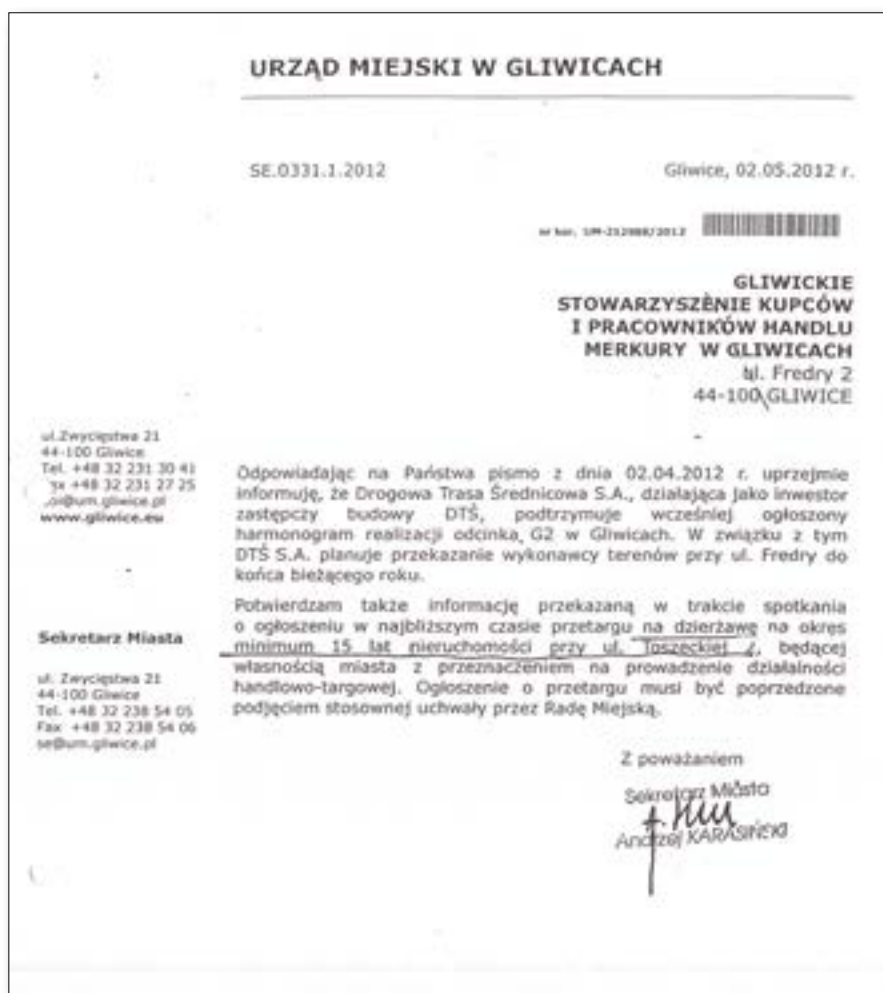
URZĄD MIEJSKI W GLIWICACH

SE.0331.1.2012

Gliwice, 02.05.2012 r.

nr kor. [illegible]/2012

GLIWICKIE STOWARZYSZENIE KUPCÓW I PRACOWNIKÓW HANDLU MERKURY W GLIWICACH
ul. Fredry 2
44-100 GLIWICE

ul.Zwycięstwa 21
44-100 Gliwice
Tel. +48 32 231 30 41
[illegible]x +48 32 231 27 25
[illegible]@um.gliwice.pl
www.gliwice.eu

Sekretarz Miasta

ul. Zwycięstwa 21
44-100 Gliwice
Tel. +48 32 238 54 05
Fax +48 32 238 54 06
se@um.gliwice.pl

Odpowiadając na Państwa pismo z dnia 02.04.2012 r. uprzejmie informuję, że Drogowa Trasa Średnicowa S.A., działająca jako inwestor zastępczy budowy DTŚ, podtrzymuje wcześniej ogłoszony harmonogram realizacji odcinka G2 w Gliwicach. W związku z tym DTŚ S.A. planuje przekazanie wykonawcy terenów przy ul. Fredry do końca bieżącego roku.

Potwierdzam także informację przekazaną w trakcie spotkania o ogłoszeniu w najbliższym czasie przetargu na dzierżawę na okres minimum 15 lat nieruchomości przy ul. Toszeckiej 4, będącej własnością miasta z przeznaczeniem na prowadzenie działalności handlowo-targowej. Ogłoszenie o przetargu musi być poprzedzone podjęciem stosownej uchwały przez Radę Miejską.

Z poważaniem

Sekretarz Miasta
Andrzej KARASIŃSKI